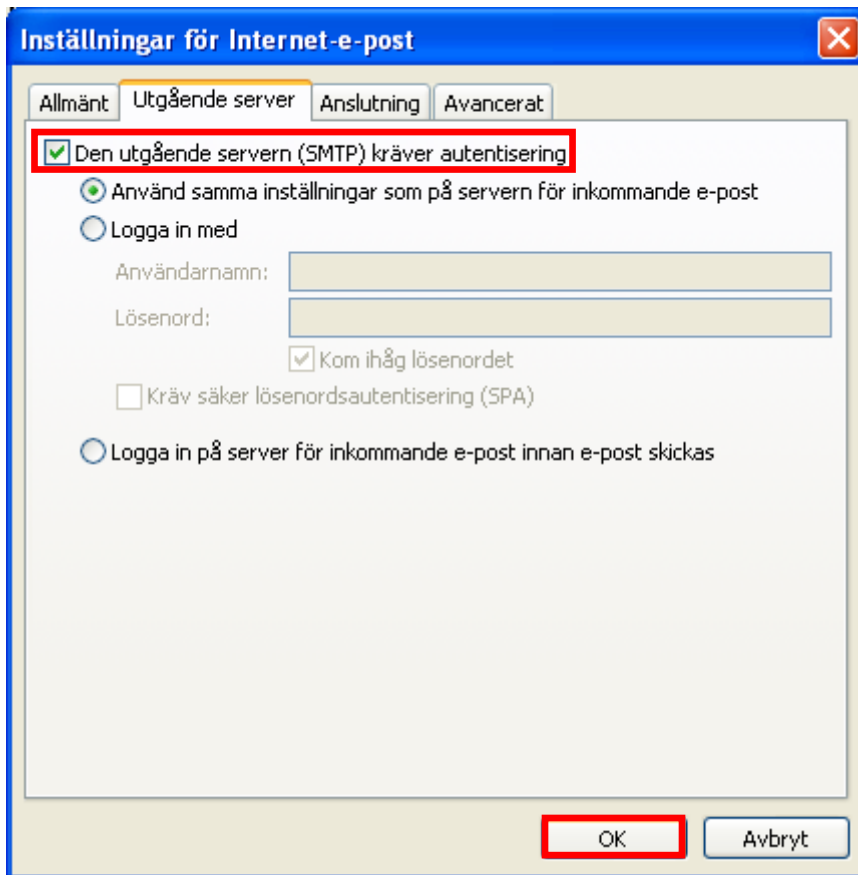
Inställningar för Internet-e-post

Allmänt | Utgående server | Anslutning | Avancerat

Den utgående servern (SMTP) kräver autentisering

Använd samma inställningar som på servern för inkommande e-post

Logga in med

Användarnamn:

Lösenord:

Kom ihåg lösenordet

Kräv säker lösenordsautentisering (SPA)

Logga in på server för inkommande e-post innan e-post skickas

OK

Avbryt